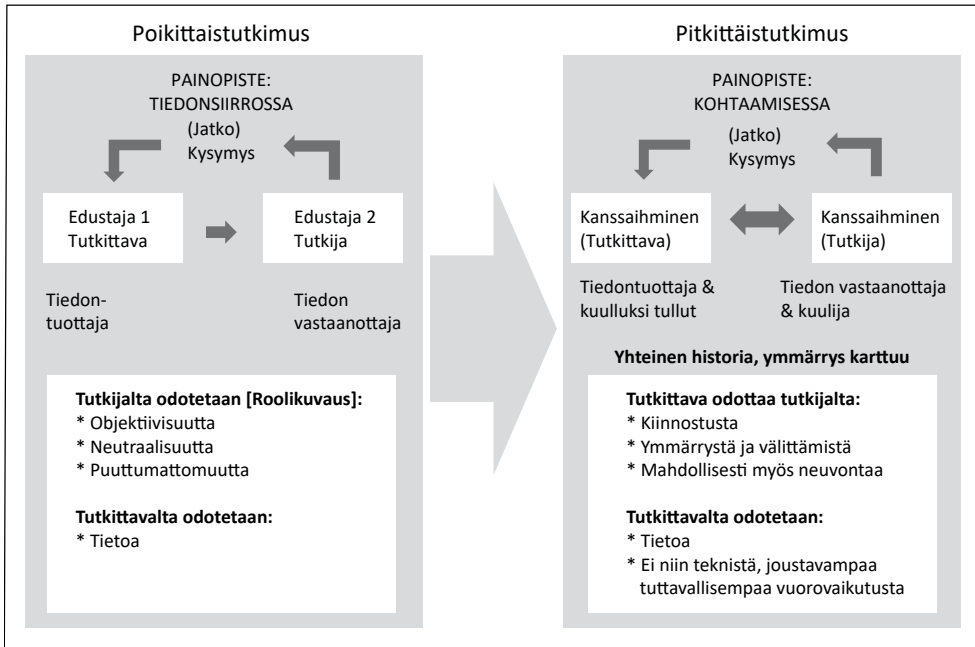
Poikittaistutkimus

PAINOPISTE: TIEDONSIIRROSSA

(Jatko) Kysymys

Edustaja 1 Tutkittava

Edustaja 2 Tutkija

Tiedontuottaja

Tiedon vastaanottaja

**Tutkijalta odotetaan [Roolikuvaus]:**
* Objektiivisuutta
* Neutraalisuutta
* Puuttumattomuutta

**Tutkittavalta odotetaan:**
* Tietoa

Pitkittäistutkimus

PAINOPISTE: KOHTAAMISESSA

(Jatko) Kysymys

Kanssaihminen (Tutkittava)

Kanssaihminen (Tutkija)

Tiedontuottaja & kuulluksi tullut

Tiedon vastaanottaja & kuulija

**Yhteinen historia, ymmärrys karttuu**

**Tutkittava odottaa tutkijalta:**
* Kiinnostusta
* Ymmärrystä ja välittämistä
* Mahdollisesti myös neuvontaa

**Tutkittavalta odotetaan:**
* Tietoa
* Ei niin teknistä, joustavampaa tuttavallisempaa vuorovaikutusta